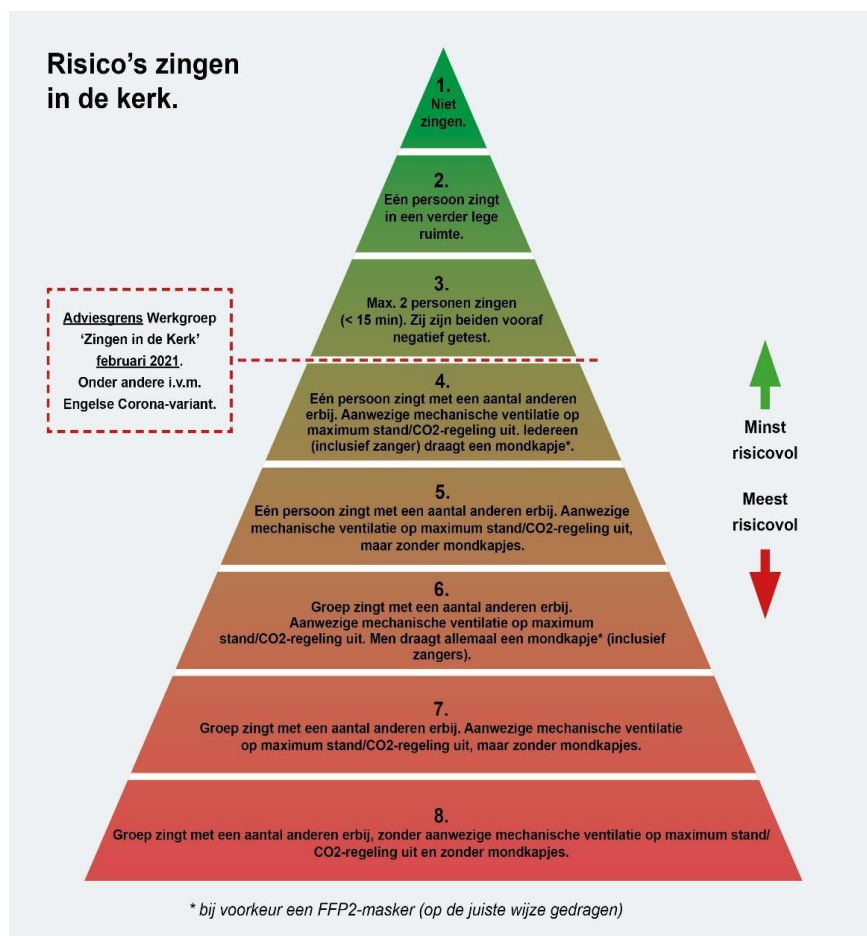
Risico's zingen in de kerk.

Adviesgrens Werkgroep 'Zingen in de Kerk' februari 2021. Onder andere i.v.m. Engelse Corona-variant.

1. Niet zingen.

2. Eén persoon zingt in een verder lege ruimte.

3. Max. 2 personen zingen (< 15 min). Zij zijn beiden vooraf negatief getest.

4. Eén persoon zingt met een aantal anderen erbij. Aanwezige mechanische ventilatie op maximum stand/CO2-regeling uit. Iedereen (inclusief zanger) draagt een mondkapje*.

5. Eén persoon zingt met een aantal anderen erbij. Aanwezige mechanische ventilatie op maximum stand/CO2-regeling uit, maar zonder mondkapjes.

6. Groep zingt met een aantal anderen erbij. Aanwezige mechanische ventilatie op maximum stand/CO2-regeling uit. Men draagt allemaal een mondkapje* (inclusief zangers).

7. Groep zingt met een aantal anderen erbij. Aanwezige mechanische ventilatie op maximum stand/CO2-regeling uit, maar zonder mondkapjes.

8. Groep zingt met een aantal anderen erbij, zonder aanwezige mechanische ventilatie op maximum stand/ CO2-regeling uit en zonder mondkapjes.

Minst risicovol

Meest risicovol

* bij voorkeur een FFP2-masker (op de juiste wijze gedragen)